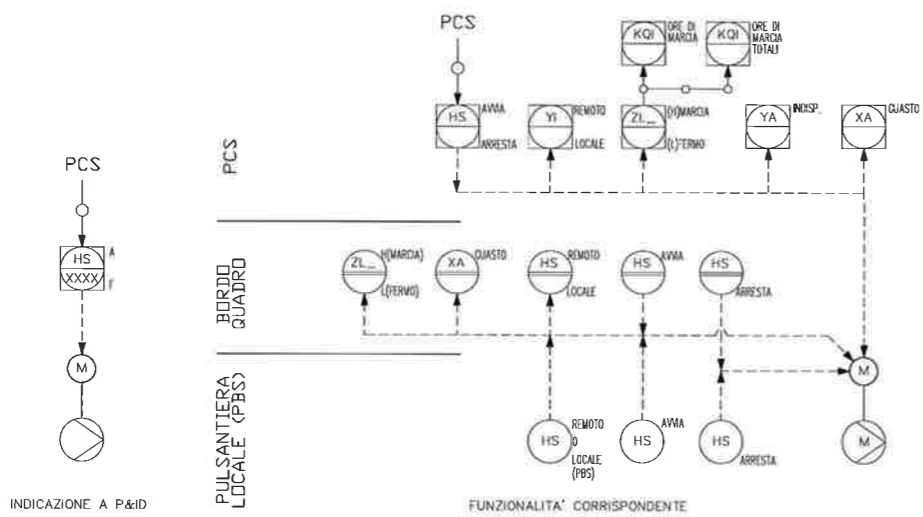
PCS

HS
XXXX
A
F

M

INDICAZIONE A P&ID

PCS

BORDO QUADRO

PULSANTIERA LOCALE (PBS)

PCS

KQI
ORE DI MARCIA

KQI
ORE DI MARCIA TOTALI

HS
AVVIA
ARRESTA

YI
REMOTO
LOCALE

ZL_
(O)MARCIA
(L)FERMO

YA
INDISP.

XA
GUASTO

ZL_
H(MARCIA)
L(FERMO)

XA
GUASTO

HS
REMOTO
LOCALE

HS
AVVIA

HS
ARRESTA

M

HS
REMOTO
O
LOCALE
(PBS)

HS
AVVIA

HS
ARRESTA

M

FUNZIONALITA' CORRISPONDENTE